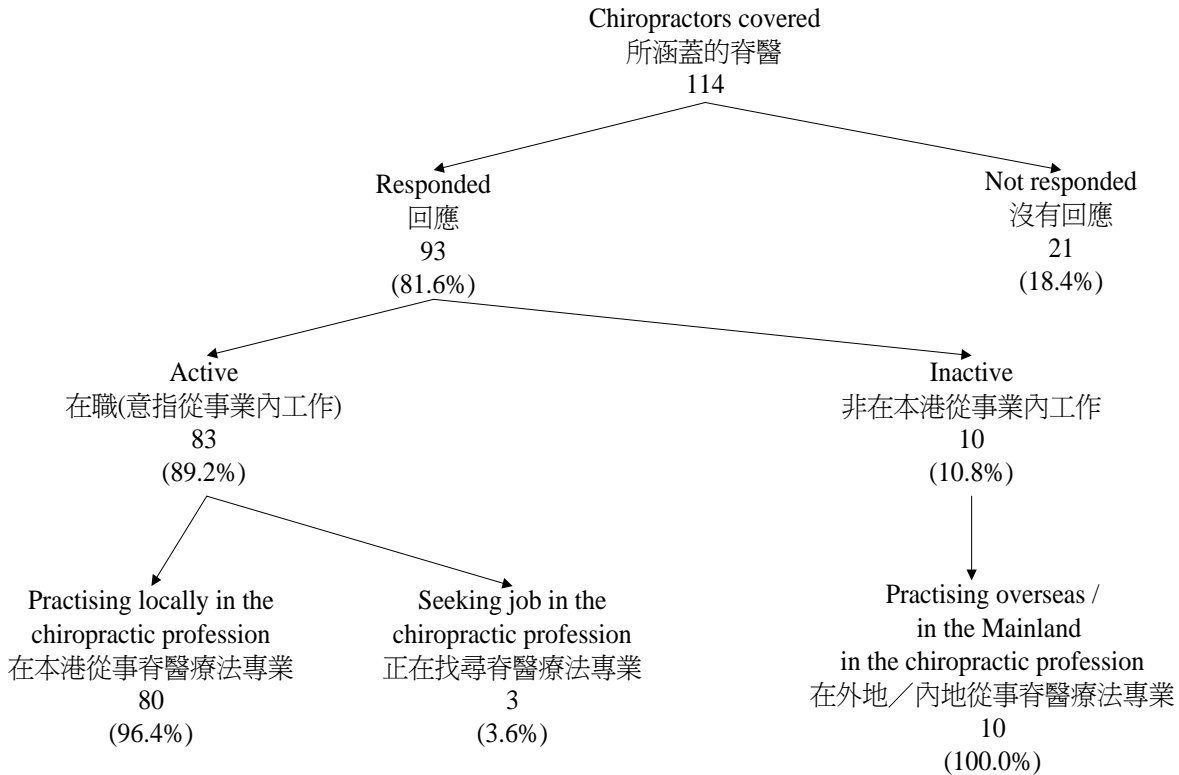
Chiropractors covered
所涵蓋的脊醫
114

Responded
回應
93
(81.6%)

Not responded
沒有回應
21
(18.4%)

Active
在職(意指從事業內工作)
83
(89.2%)

Inactive
非在本港從事業內工作
10
(10.8%)

Practising locally in the chiropractic profession
在本港從事脊醫療法專業
80
(96.4%)

Seeking job in the chiropractic profession
正在找尋脊醫療法專業
3
(3.6%)

Practising overseas / in the Mainland in the chiropractic profession
在外地／內地從事脊醫療法專業
10
(100.0%)